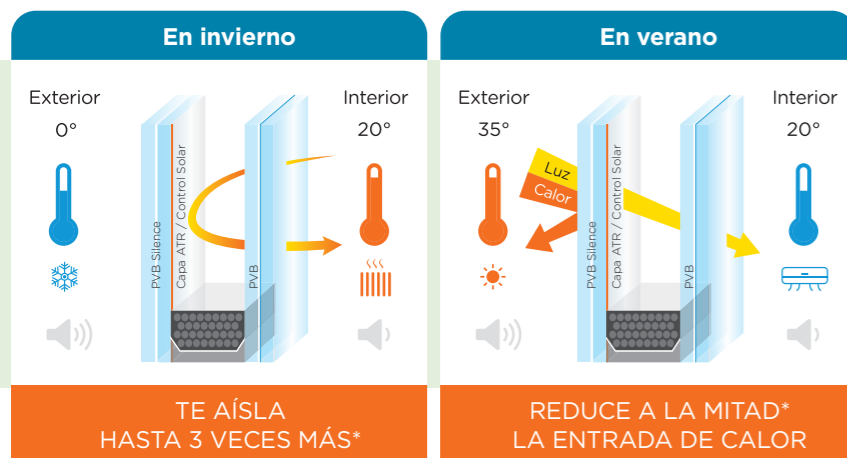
En invierno

Exterior
0°

Interior
20°

PVB Silence
Capa ATR / Control Solar
PVB

TE AÍSLA
HASTA 3 VECES MÁS*

En verano

Exterior
35°

Interior
20°

Luz
Calor

PVB Silence
Capa ATR / Control Solar
PVB

REDUCE A LA MITAD*
LA ENTRADA DE CALOR